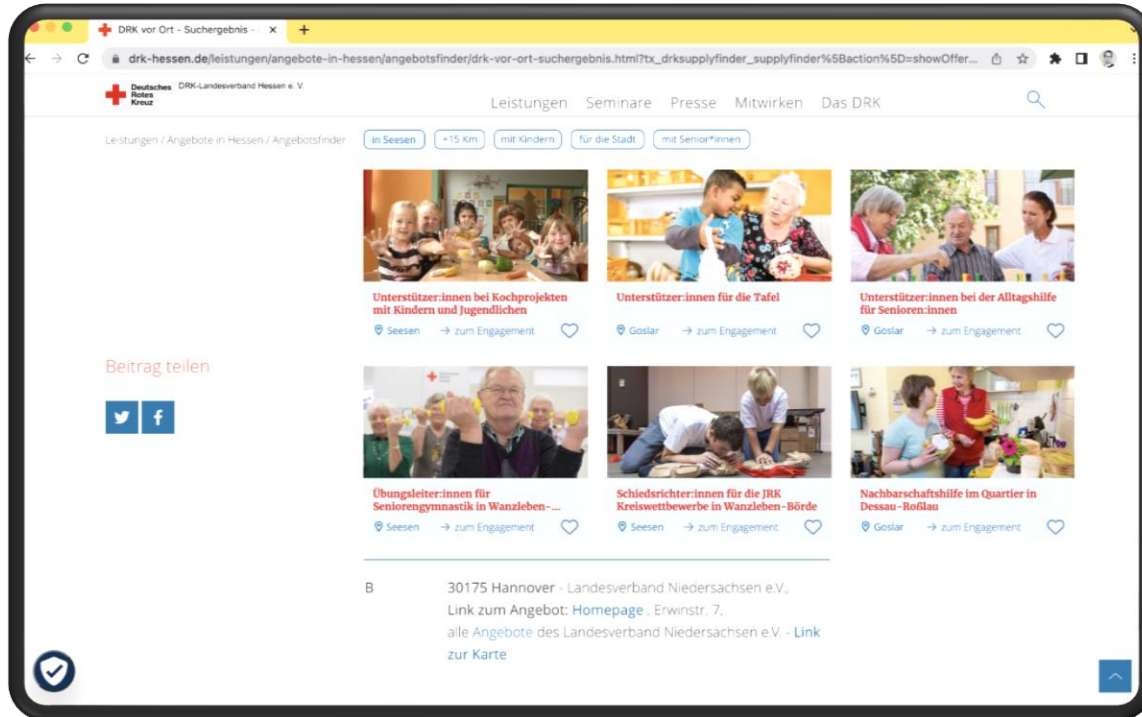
DRK vor Ort - Suchergebnis - ×

drk-hessen.de/leistungen/angebote-in-hessen/angebotsfinder/drk-vor-ort-suchergebnis.html?tx_drksupplyfinder_supplyfinder%5Baction%5D=showOffer...

Deutsches Rotes Kreuz DRK-Landesverband Hessen e. V.

Leistungen Seminare Presse Mitwirken Das DRK

Leistungen / Angebote in Hessen / Angebotsfinder

in Seesen +15 Km mit Kindern für die Stadt mit Senior*innen

Unterstützer:innen bei Kochprojekten mit Kindern und Jugendlichen
Seesen → zum Engagement

Unterstützer:innen für die Tafel
Goslar → zum Engagement

Unterstützer:innen bei der Alltagshilfe für Senioren:innen
Goslar → zum Engagement

Beitrag teilen

Übungsleiter:innen für Seniorengymnastik in Wanzleben-...
Seesen → zum Engagement

Schiedsrichter:innen für die JRK Kreiswettbewerbe in Wanzleben-Börde
Seesen → zum Engagement

Nachbarschaftshilfe im Quartier in Dessau-Roßlau
Goslar → zum Engagement

B

30175 Hannover - Landesverband Niedersachsen e.V.,
Link zum Angebot: Homepage , Erwinstr. 7,
alle Angebote des Landesverband Niedersachsen e.V. - Link zur Karte